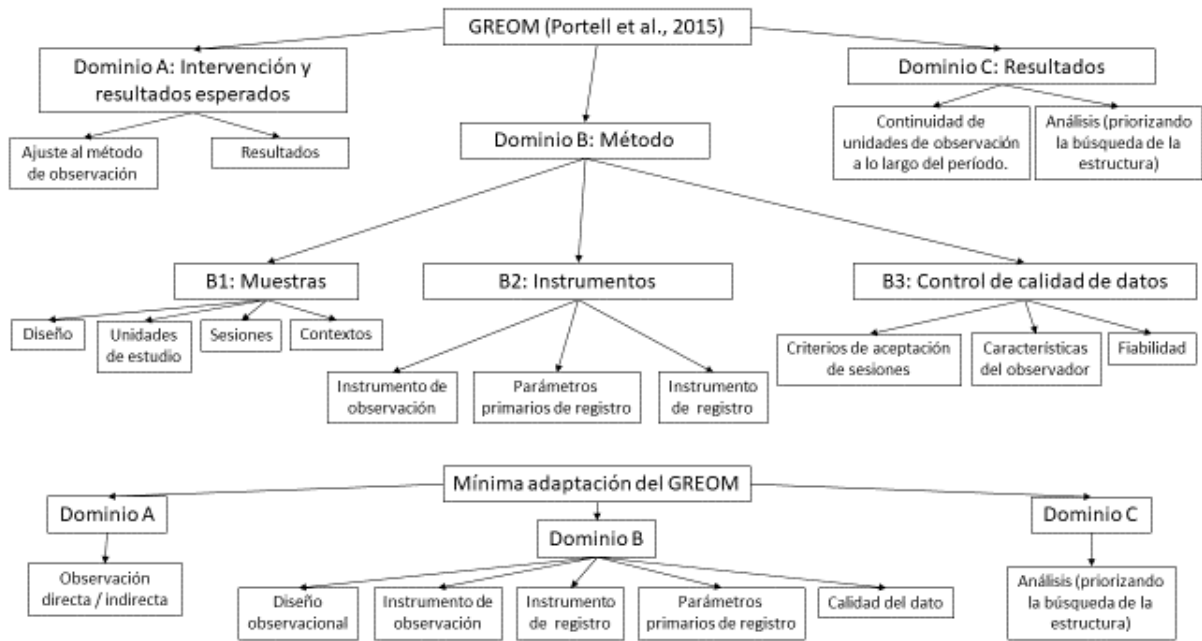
GREOM (Portell et al., 2015)

Dominio A: Intervención y resultados esperados

Ajuste al método de observación

Resultados

Dominio B: Método

Dominio C: Resultados

Continuidad de unidades de observación a lo largo del período.

Análisis (priorizando la búsqueda de la estructura)

B1: Muestras

Diseño

Unidades de estudio

Sesiones

Contextos

B2: Instrumentos

Instrumento de observación

Parámetros primarios de registro

Instrumento de registro

B3: Control de calidad de datos

Criterios de aceptación de sesiones

Características del observador

Fiabilidad

Mínima adaptación del GREOM

Dominio A

Observación directa / indirecta

Dominio B

Diseño observacional

Instrumento de observación

Instrumento de registro

Parámetros primarios de registro

Calidad del dato

Dominio C

Análisis (priorizando la búsqueda de la estructura)